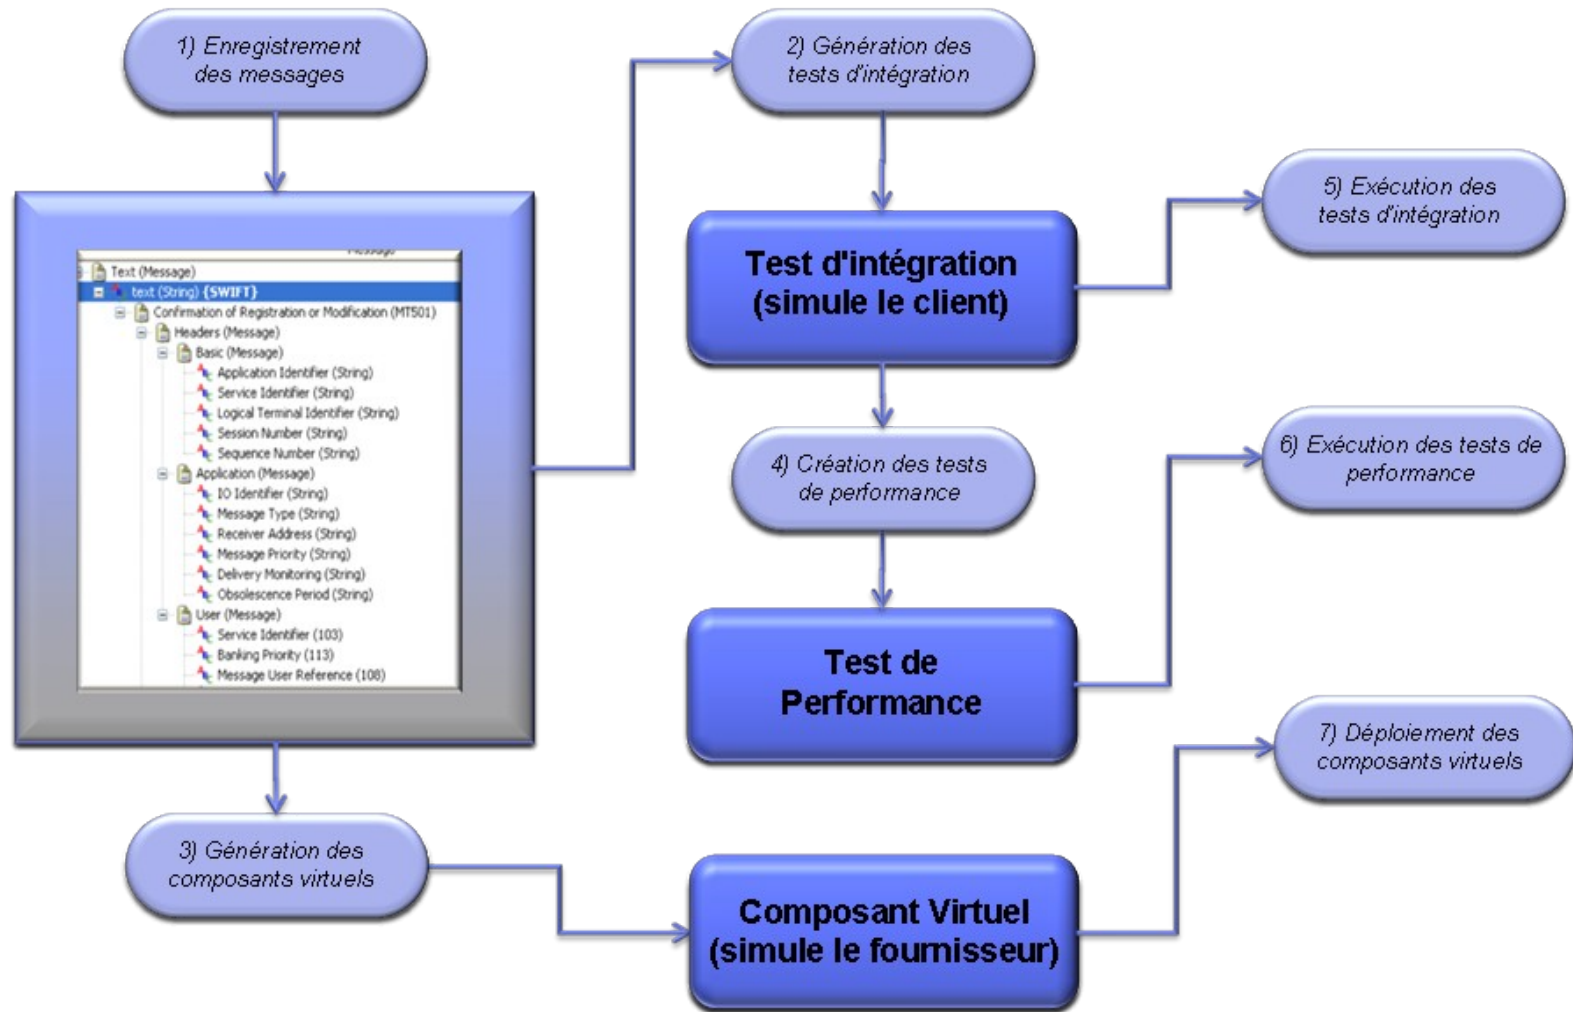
1) Enregistrement des messages

Message

Text (Message)

text (String) {SWIFT}

Confirmation of Registration or Modification (MT501)

Headers (Message)

Basic (Message)

Application Identifier (String)

Service Identifier (String)

Logical Terminal Identifier (String)

Session Number (String)

Sequence Number (String)

Application (Message)

IO Identifier (String)

Message Type (String)

Receiver Address (String)

Message Priority (String)

Delivery Monitoring (String)

Obsolescence Period (String)

User (Message)

Service Identifier (103)

Banking Priority (113)

Message User Reference (108)

2) Génération des tests d'intégration

Test d'intégration (simule le client)

5) Exécution des tests d'intégration

4) Création des tests de performance

Test de Performance

6) Exécution des tests de performance

3) Génération des composants virtuels

Composant Virtuel (simule le fournisseur)

7) Déploiement des composants virtuels